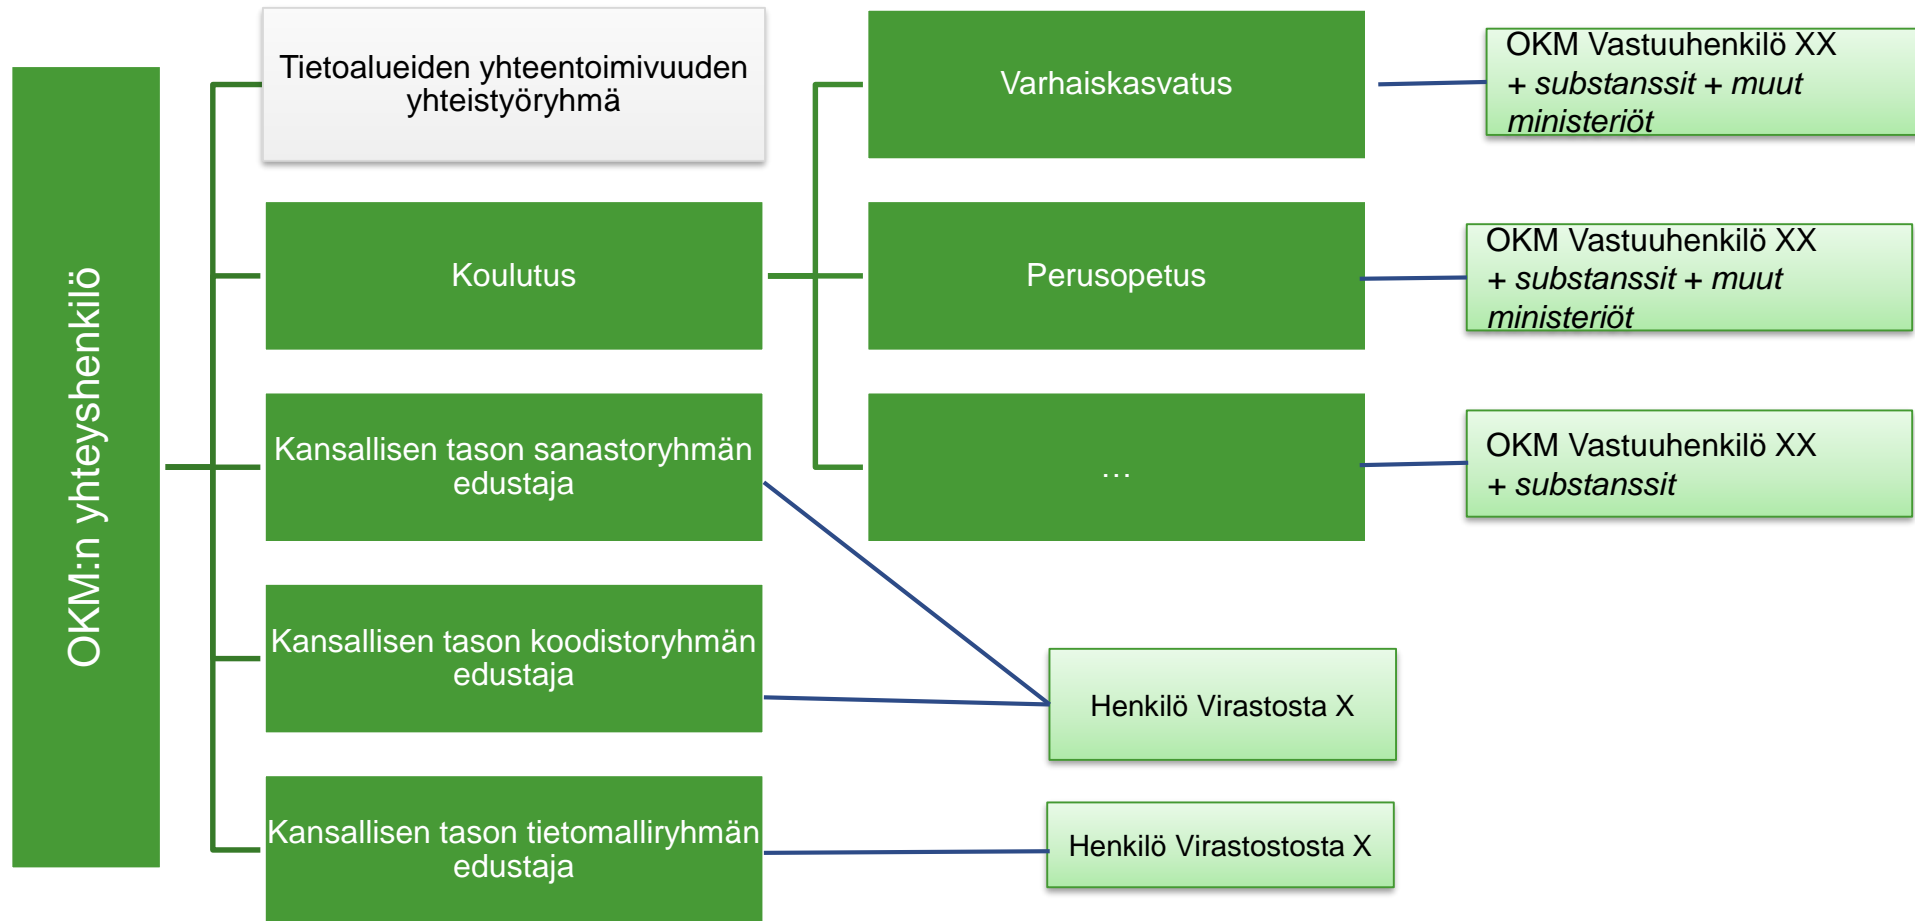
OKM:n yhteyshenkilö

Tietoalueiden yhteentoimivuuden yhteistyöryhmä

Koulutus

Kansallisen tason sanastoryhmän edustaja

Kansallisen tason koodistoryhmän edustaja

Kansallisen tason tietomalliryhmän edustaja

Varhaiskasvatus

Perusopetus

...

OKM Vastuuhenkilö XX + *substanssit* + *muut ministeriöt*

OKM Vastuuhenkilö XX + *substanssit* + *muut ministeriöt*

OKM Vastuuhenkilö XX + *substanssit*

Henkilö Virastosta X

Henkilö Virastostosta X